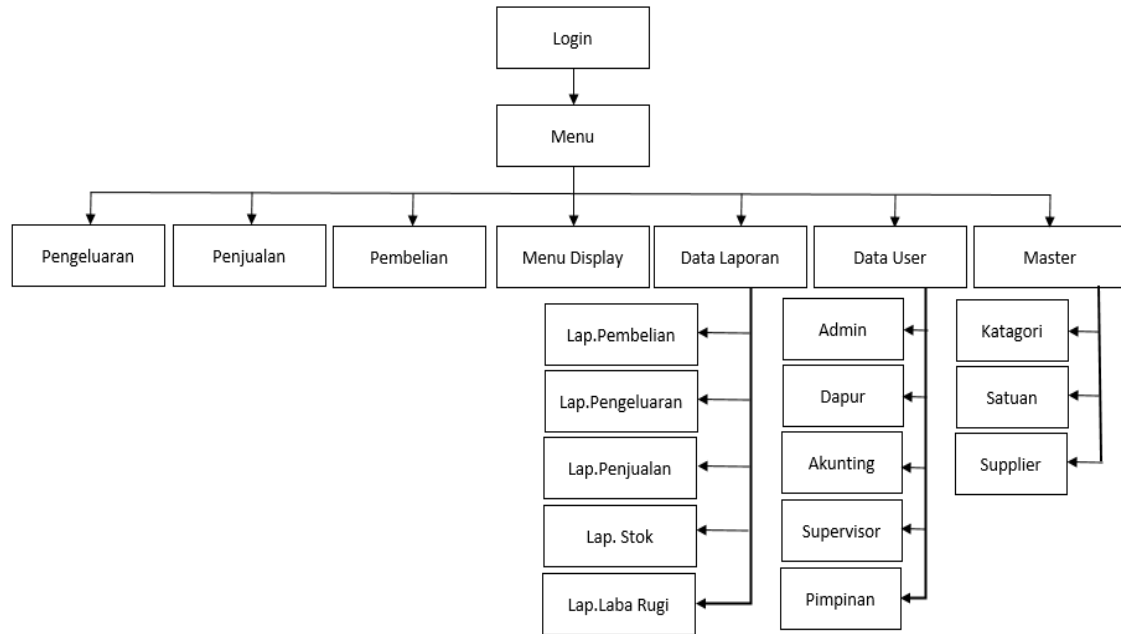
Login

Menu

Pengeluaran

Penjualan

Pembelian

Menu Display

Data Laporan

Data User

Master

Lap.Pembelian

Lap.Pengeluaran

Lap.Penjualan

Lap. Stok

Lap.Laba Rugi

Admin

Dapur

Akunting

Supervisor

Pimpinan

Katagori

Satuan

Supplier